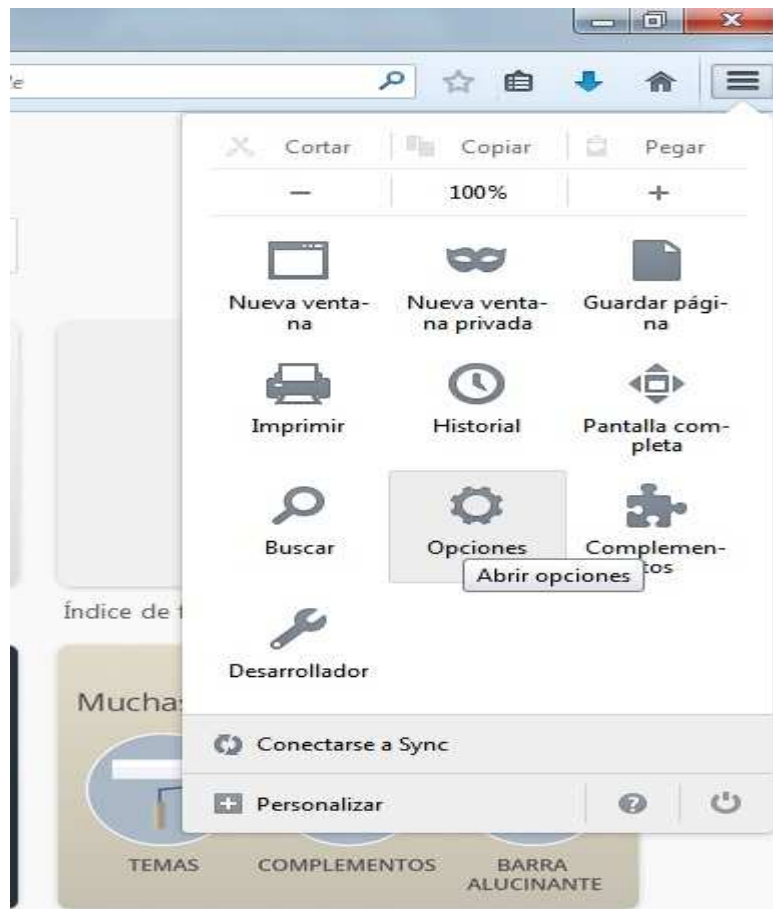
Cortar Copiar Pegar

— 100% +

Nueva ventana

Nueva ventana privada

Guardar página

Imprimir

Historial

Pantalla completa

Buscar

Opciones

Complemen-
tos

Abrir opciones

Índice de t

Desarrollador

Mucha

Conectarse a Sync

Personalizar

TEMAS

COMPLEMENTOS

BARRA ALUCINANTE